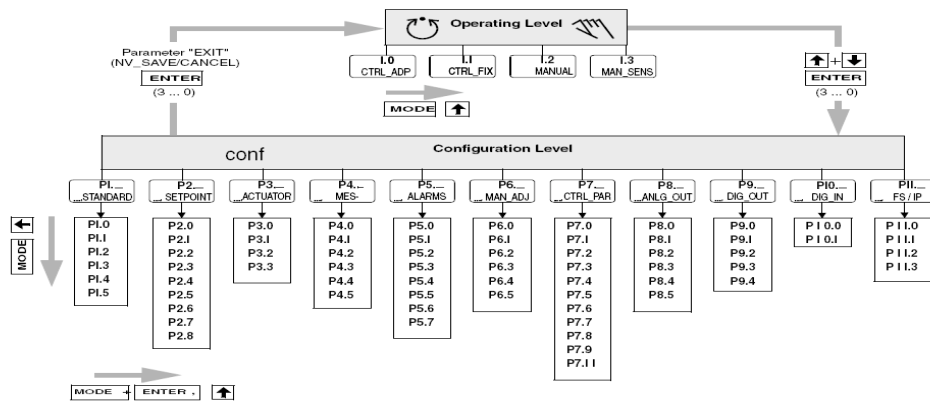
Operating Level

I.0 CTRL_ADP
I.I CTRL_FIX
I.2 MANUAL
I.3 MAN_SENS

Parameter "EXIT" (NV_SAVE/CANCEL)
ENTER
(3 ... 0)

MODE ↑

↑ + ↓
ENTER
(3 ... 0)

conf

Configuration Level

PI.__ __STANDARD
PI.0
PI.I
PI.2
PI.3
PI.4
PI.5

P2.__ __SETPOINT
P2.0
P2.I
P2.2
P2.3
P2.4
P2.5
P2.6
P2.7
P2.8

P3.__ __ACTUATOR
P3.0
P3.I
P3.2
P3.3

P4.__ __MES-
P4.0
P4.I
P4.2
P4.3
P4.4
P4.5

P5.__ __ALARMS
P5.0
P5.I
P5.2
P5.3
P5.4
P5.5
P5.6
P5.7

P6.__ __MAN_ADJ
P6.0
P6.I
P6.2
P6.3
P6.4
P6.5

P7.__ __CTRL_PAR
P7.0
P7.I
P7.2
P7.3
P7.4
P7.5
P7.6
P7.7
P7.8
P7.9
P7.I I

P8.__ __ANLG_OUT
P8.0
P8.I
P8.2
P8.3
P8.4
P8.5

P9.__ __DIG_OUT
P9.0
P9.I
P9.2
P9.3
P9.4

PI0.__ __DIG_IN
P I 0.0
P I 0.I

PII.__ __FS / IP
P I I.0
P I I.I
P I I.2
P I I.3

←
MODE

MODE + ENTER , ↑